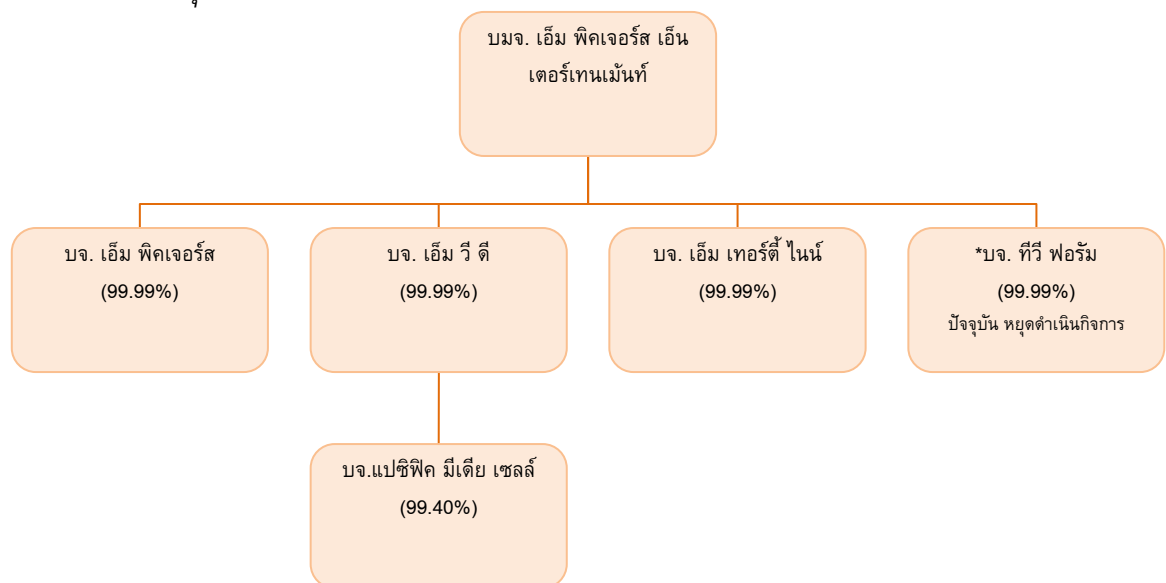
บมจ. เอ็ม พิคเจอร์ส เอ็นเตอร์เทนเม้นท์

บจ. เอ็ม พิคเจอร์ส
(99.99%)

บจ. เอ็ม วี ดี
(99.99%)

บจ. เอ็ม เทอร์ตี้ ไนน์
(99.99%)

*บจ. ทีวี ฟอรัม
(99.99%)
ปัจจุบัน หยุดดำเนินกิจการ

บจ.แปซิฟิค มีเดีย เซลล์
(99.40%)